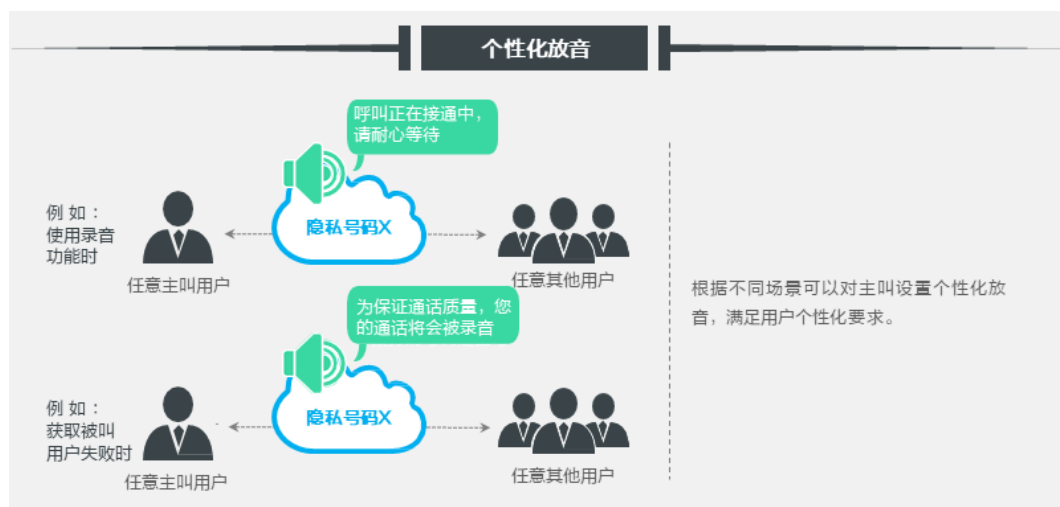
个性化放音

呼叫正在接通中，请耐心等待

例 如：
使用录音功能时

隐私号码X

任意主叫用户

任意其他用户

为保证通话质量，您的通话将会被录音

例 如：
获取被叫用户失败时

隐私号码X

任意主叫用户

任意其他用户

根据不同场景可以对主叫设置个性化放音，满足用户个性化要求。